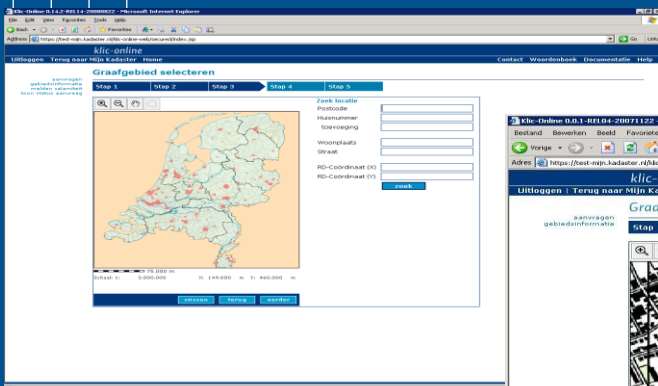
Klic-Online 0.14.2-REL14-20080822 - Microsoft Internet Explorer

File Edit View Favorites Tools Help

Back Favorites

Address https://test-mijn.kadaster.nl/klic-online-web/secure/index.jsp Go Links

klic-online

Uitloggen | Terug naar Mijn Kadaster | Home

Contact | Woordenboek | Documentatie | Help

aanvragen gebiedsinformatie
melden calamiteit
toon status aanvraag

Graafgebied selecteren

Stap 1 Stap 2 Stap 3 Stap 4 Stap 5

Zoek locatie
Postcode
Huisnummer
Toevoeging

Woonplaats
Straat

RD-Coördinaat (X)
RD-Coördinaat (Y)

zoek

75.000 m
Schaal: 1: 5.000.000 X: 149.000 m Y: 460.000 m

wissen terug verder

Klic-Online 0.0.1-REL04-20071122 -

Bestand Bewerken Beeld Favoriete

Vorige

Adres https://test-mijn.kadaster.nl/kl

klic-o

Uitloggen | Terug naar Mijn Ka

aanvragen gebiedsinformatie

Graa

Stap